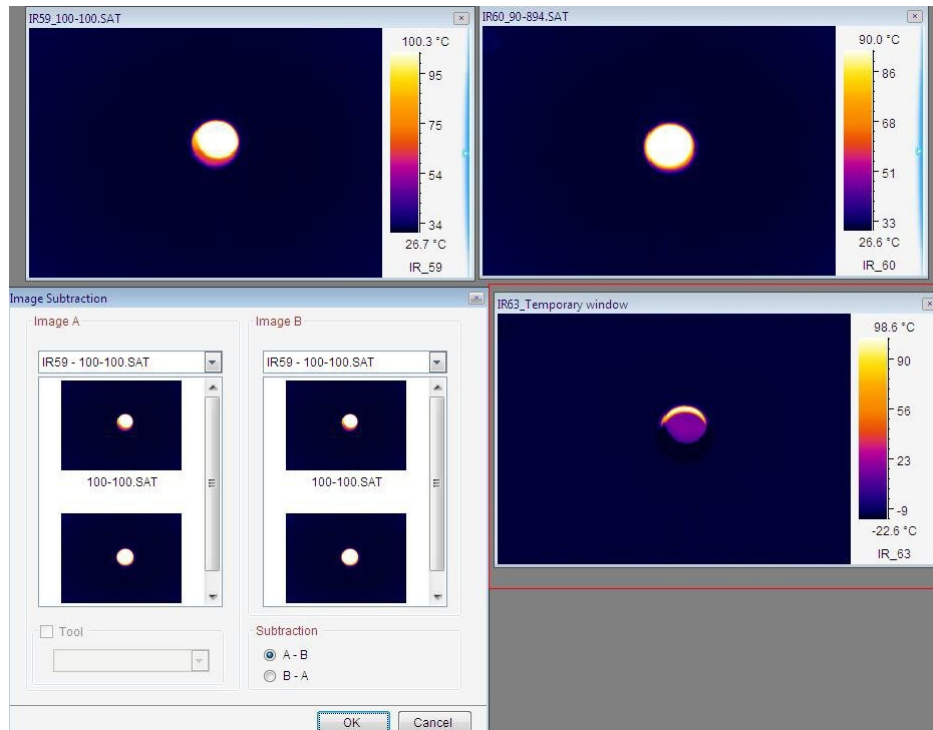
IR59_100-100.SAT

100.3 °C
95
75
54
34
26.7 °C
IR_59

IR60_90-894.SAT

90.0 °C
86
68
51
33
26.6 °C
IR_60

Image Subtraction

Image A

IR59 - 100-100.SAT

100-100.SAT

Image B

IR59 - 100-100.SAT

100-100.SAT

Tool

Subtraction
A - B
B - A

OK
Cancel

IR63_Temporary window

98.6 °C
90
56
23
-9
-22.6 °C
IR_63